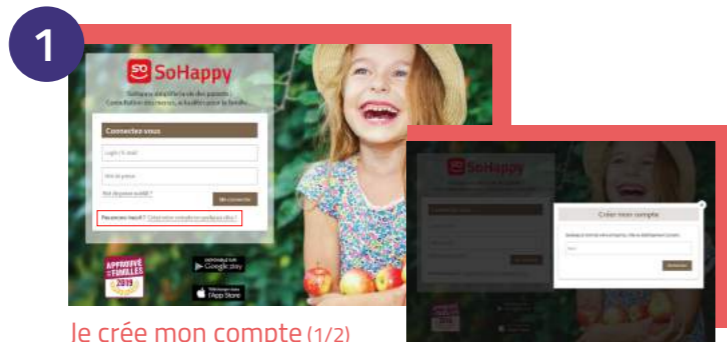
1

SoHappy

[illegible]

Connectez-vous

Login / E-mail

Mot de passe

Mot de passe oublié ?

Me connecter

Pas encore inscrit ? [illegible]

APPROUVÉ PAR LES FAMILLES 2019

GOOGLE PLAY

App Store

SoHappy

Créer mon compte

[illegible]

Suivant

Je crée mon compte (1/2)